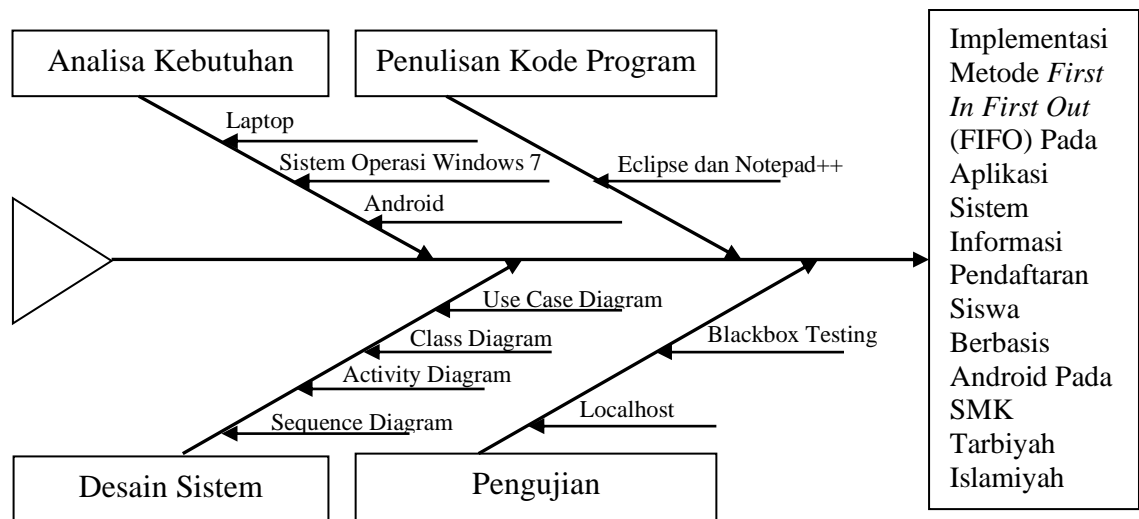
Analisa Kebutuhan

Laptop

Sistem Operasi Windows 7

Android

Penulisan Kode Program

Eclipse dan Notepad++

Implementasi Metode *First In First Out* (FIFO) Pada Aplikasi Sistem Informasi Pendaftaran Siswa Berbasis Android Pada SMK Tarbiyah Islamiyah

Use Case Diagram

Class Diagram

Activity Diagram

Sequence Diagram

Blackbox Testing

Localhost

Desain Sistem

Pengujian